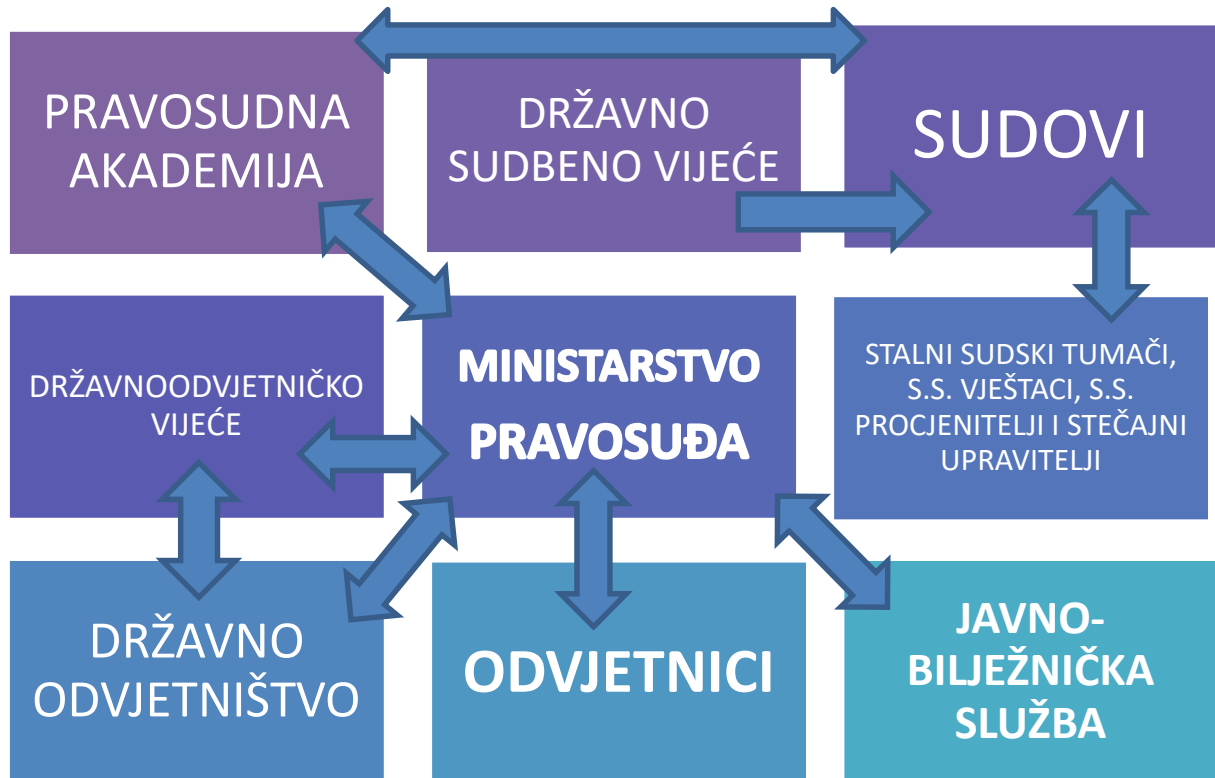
PRAVOSUDNA AKADEMIJA

DRŽAVNO SUDBENO VIJEĆE

SUDOVI

DRŽAVNOODVJETNIČKO VIJEĆE

MINISTARSTVO PRAVOSUĐA

STALNI SUDSKI TUMAČI, S.S. VJEŠTACI, S.S. PROCJENITELJI I STEČAJNI UPRAVITELJI

DRŽAVNO ODVJETNIŠTVO

ODVJETNICI

JAVNO-BILJEŽNIČKA SLUŽBA